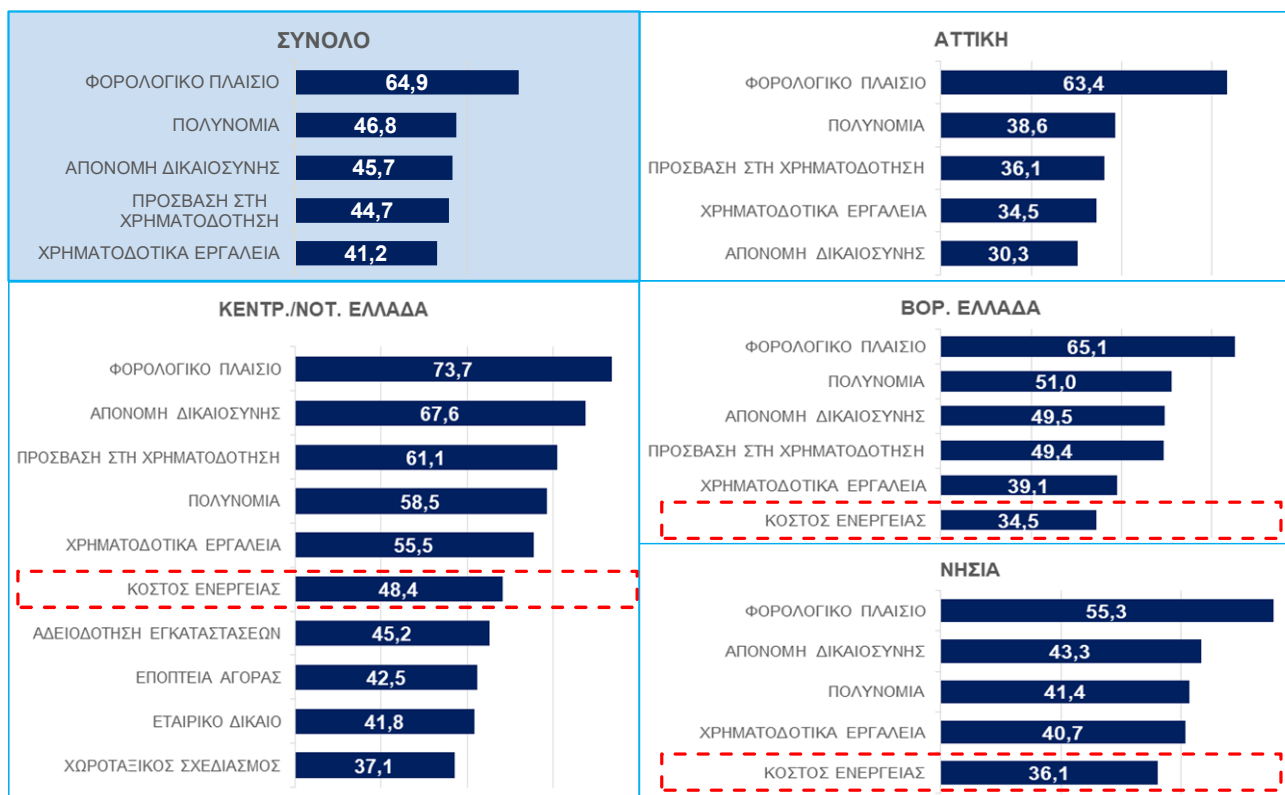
ΣΥΝΟΛΟ

| | |
|---|---|
| ΦΟΡΟΛΟΓΙΚΟ ΠΛΑΙΣΙΟ | 64,9 |
| ΠΟΛΥΝΟΜΙΑ | 46,8 |
| ΑΠΟΝΟΜΗ ΔΙΚΑΙΟΣΥΝΗΣ | 45,7 |
| ΠΡΟΣΒΑΣΗ ΣΤΗ ΧΡΗΜΑΤΟΔΟΤΗΣΗ | 44,7 |
| ΧΡΗΜΑΤΟΔΟΤΙΚΑ ΕΡΓΑΛΕΙΑ | 41,2 |

ΑΤΤΙΚΗ

| | |
|---|---|
| ΦΟΡΟΛΟΓΙΚΟ ΠΛΑΙΣΙΟ | 63,4 |
| ΠΟΛΥΝΟΜΙΑ | 38,6 |
| ΠΡΟΣΒΑΣΗ ΣΤΗ ΧΡΗΜΑΤΟΔΟΤΗΣΗ | 36,1 |
| ΧΡΗΜΑΤΟΔΟΤΙΚΑ ΕΡΓΑΛΕΙΑ | 34,5 |
| ΑΠΟΝΟΜΗ ΔΙΚΑΙΟΣΥΝΗΣ | 30,3 |

ΚΕΝΤΡ./ΝΟΤ. ΕΛΛΑΔΑ

| | |
|---|---|
| ΦΟΡΟΛΟΓΙΚΟ ΠΛΑΙΣΙΟ | 73,7 |
| ΑΠΟΝΟΜΗ ΔΙΚΑΙΟΣΥΝΗΣ | 67,6 |
| ΠΡΟΣΒΑΣΗ ΣΤΗ ΧΡΗΜΑΤΟΔΟΤΗΣΗ | 61,1 |
| ΠΟΛΥΝΟΜΙΑ | 58,5 |
| ΧΡΗΜΑΤΟΔΟΤΙΚΑ ΕΡΓΑΛΕΙΑ | 55,5 |
| ΚΟΣΤΟΣ ΕΝΕΡΓΕΙΑΣ | 48,4 |
| ΑΔΕΙΟΔΟΤΗΣΗ ΕΓΚΑΤΑΣΤΑΣΕΩΝ | 45,2 |
| ΕΠΟΠΤΕΙΑ ΑΓΟΡΑΣ | 42,5 |
| ΕΤΑΙΡΙΚΟ ΔΙΚΑΙΟ | 41,8 |
| ΧΩΡΟΤΑΞΙΚΟΣ ΣΧΕΔΙΑΣΜΟΣ | 37,1 |

ΒΟΡ. ΕΛΛΑΔΑ

| | |
|---|---|
| ΦΟΡΟΛΟΓΙΚΟ ΠΛΑΙΣΙΟ | 65,1 |
| ΠΟΛΥΝΟΜΙΑ | 51,0 |
| ΑΠΟΝΟΜΗ ΔΙΚΑΙΟΣΥΝΗΣ | 49,5 |
| ΠΡΟΣΒΑΣΗ ΣΤΗ ΧΡΗΜΑΤΟΔΟΤΗΣΗ | 49,4 |
| ΧΡΗΜΑΤΟΔΟΤΙΚΑ ΕΡΓΑΛΕΙΑ | 39,1 |
| ΚΟΣΤΟΣ ΕΝΕΡΓΕΙΑΣ | 34,5 |

ΝΗΣΙΑ

| | |
|---|---|
| ΦΟΡΟΛΟΓΙΚΟ ΠΛΑΙΣΙΟ | 55,3 |
| ΑΠΟΝΟΜΗ ΔΙΚΑΙΟΣΥΝΗΣ | 43,3 |
| ΠΟΛΥΝΟΜΙΑ | 41,4 |
| ΧΡΗΜΑΤΟΔΟΤΙΚΑ ΕΡΓΑΛΕΙΑ | 40,7 |
| ΚΟΣΤΟΣ ΕΝΕΡΓΕΙΑΣ | 36,1 |